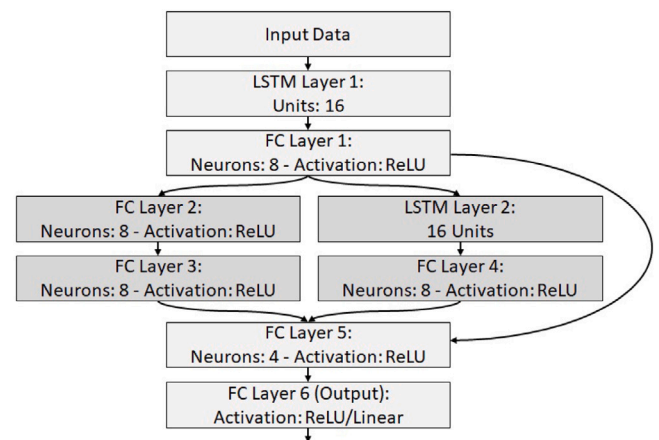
Input Data

LSTM Layer 1:
Units: 16

FC Layer 1:
Neurons: 8 - Activation: ReLU

FC Layer 2:
Neurons: 8 - Activation: ReLU

FC Layer 3:
Neurons: 8 - Activation: ReLU

LSTM Layer 2:
16 Units

FC Layer 4:
Neurons: 8 - Activation: ReLU

FC Layer 5:
Neurons: 4 - Activation: ReLU

FC Layer 6 (Output):
Activation: ReLU/Linear